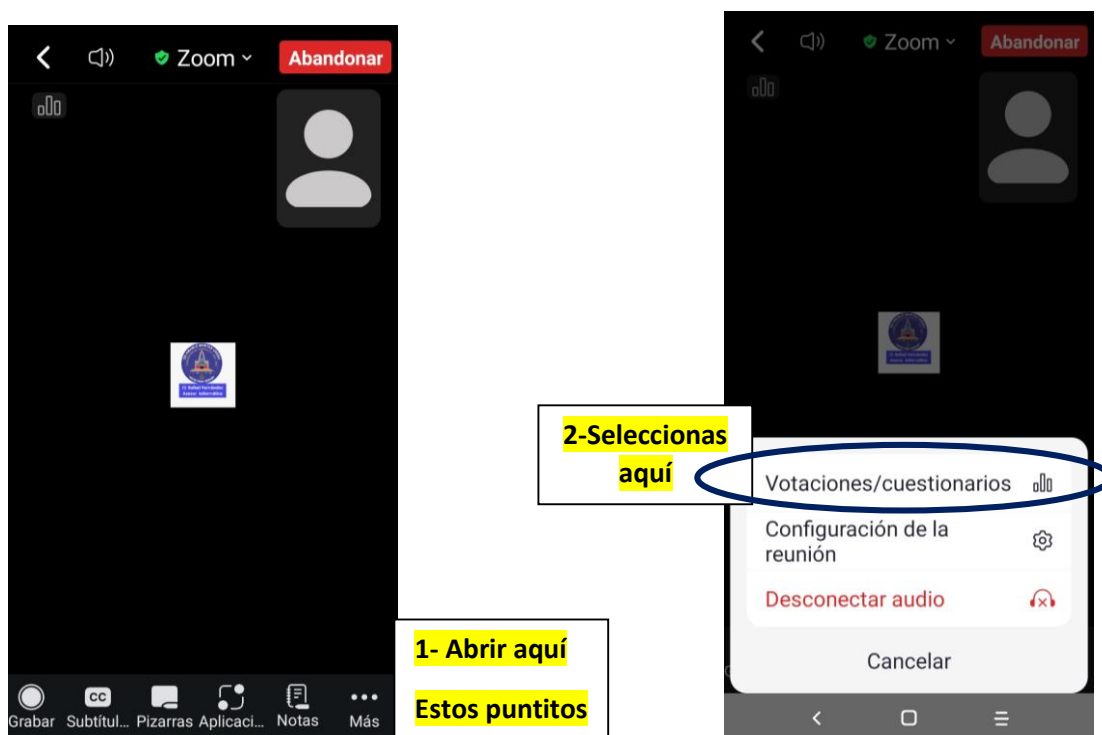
Zoom Abandonar

Grabar Subtítul... Pizarras Aplicaci... Notas Más

1- Abrir aquí

Estos puntitos

Zoom Abandonar

2-Seleccionas aquí

Votaciones/cuestionarios

Configuración de la reunión

Desconectar audio

Cancelar